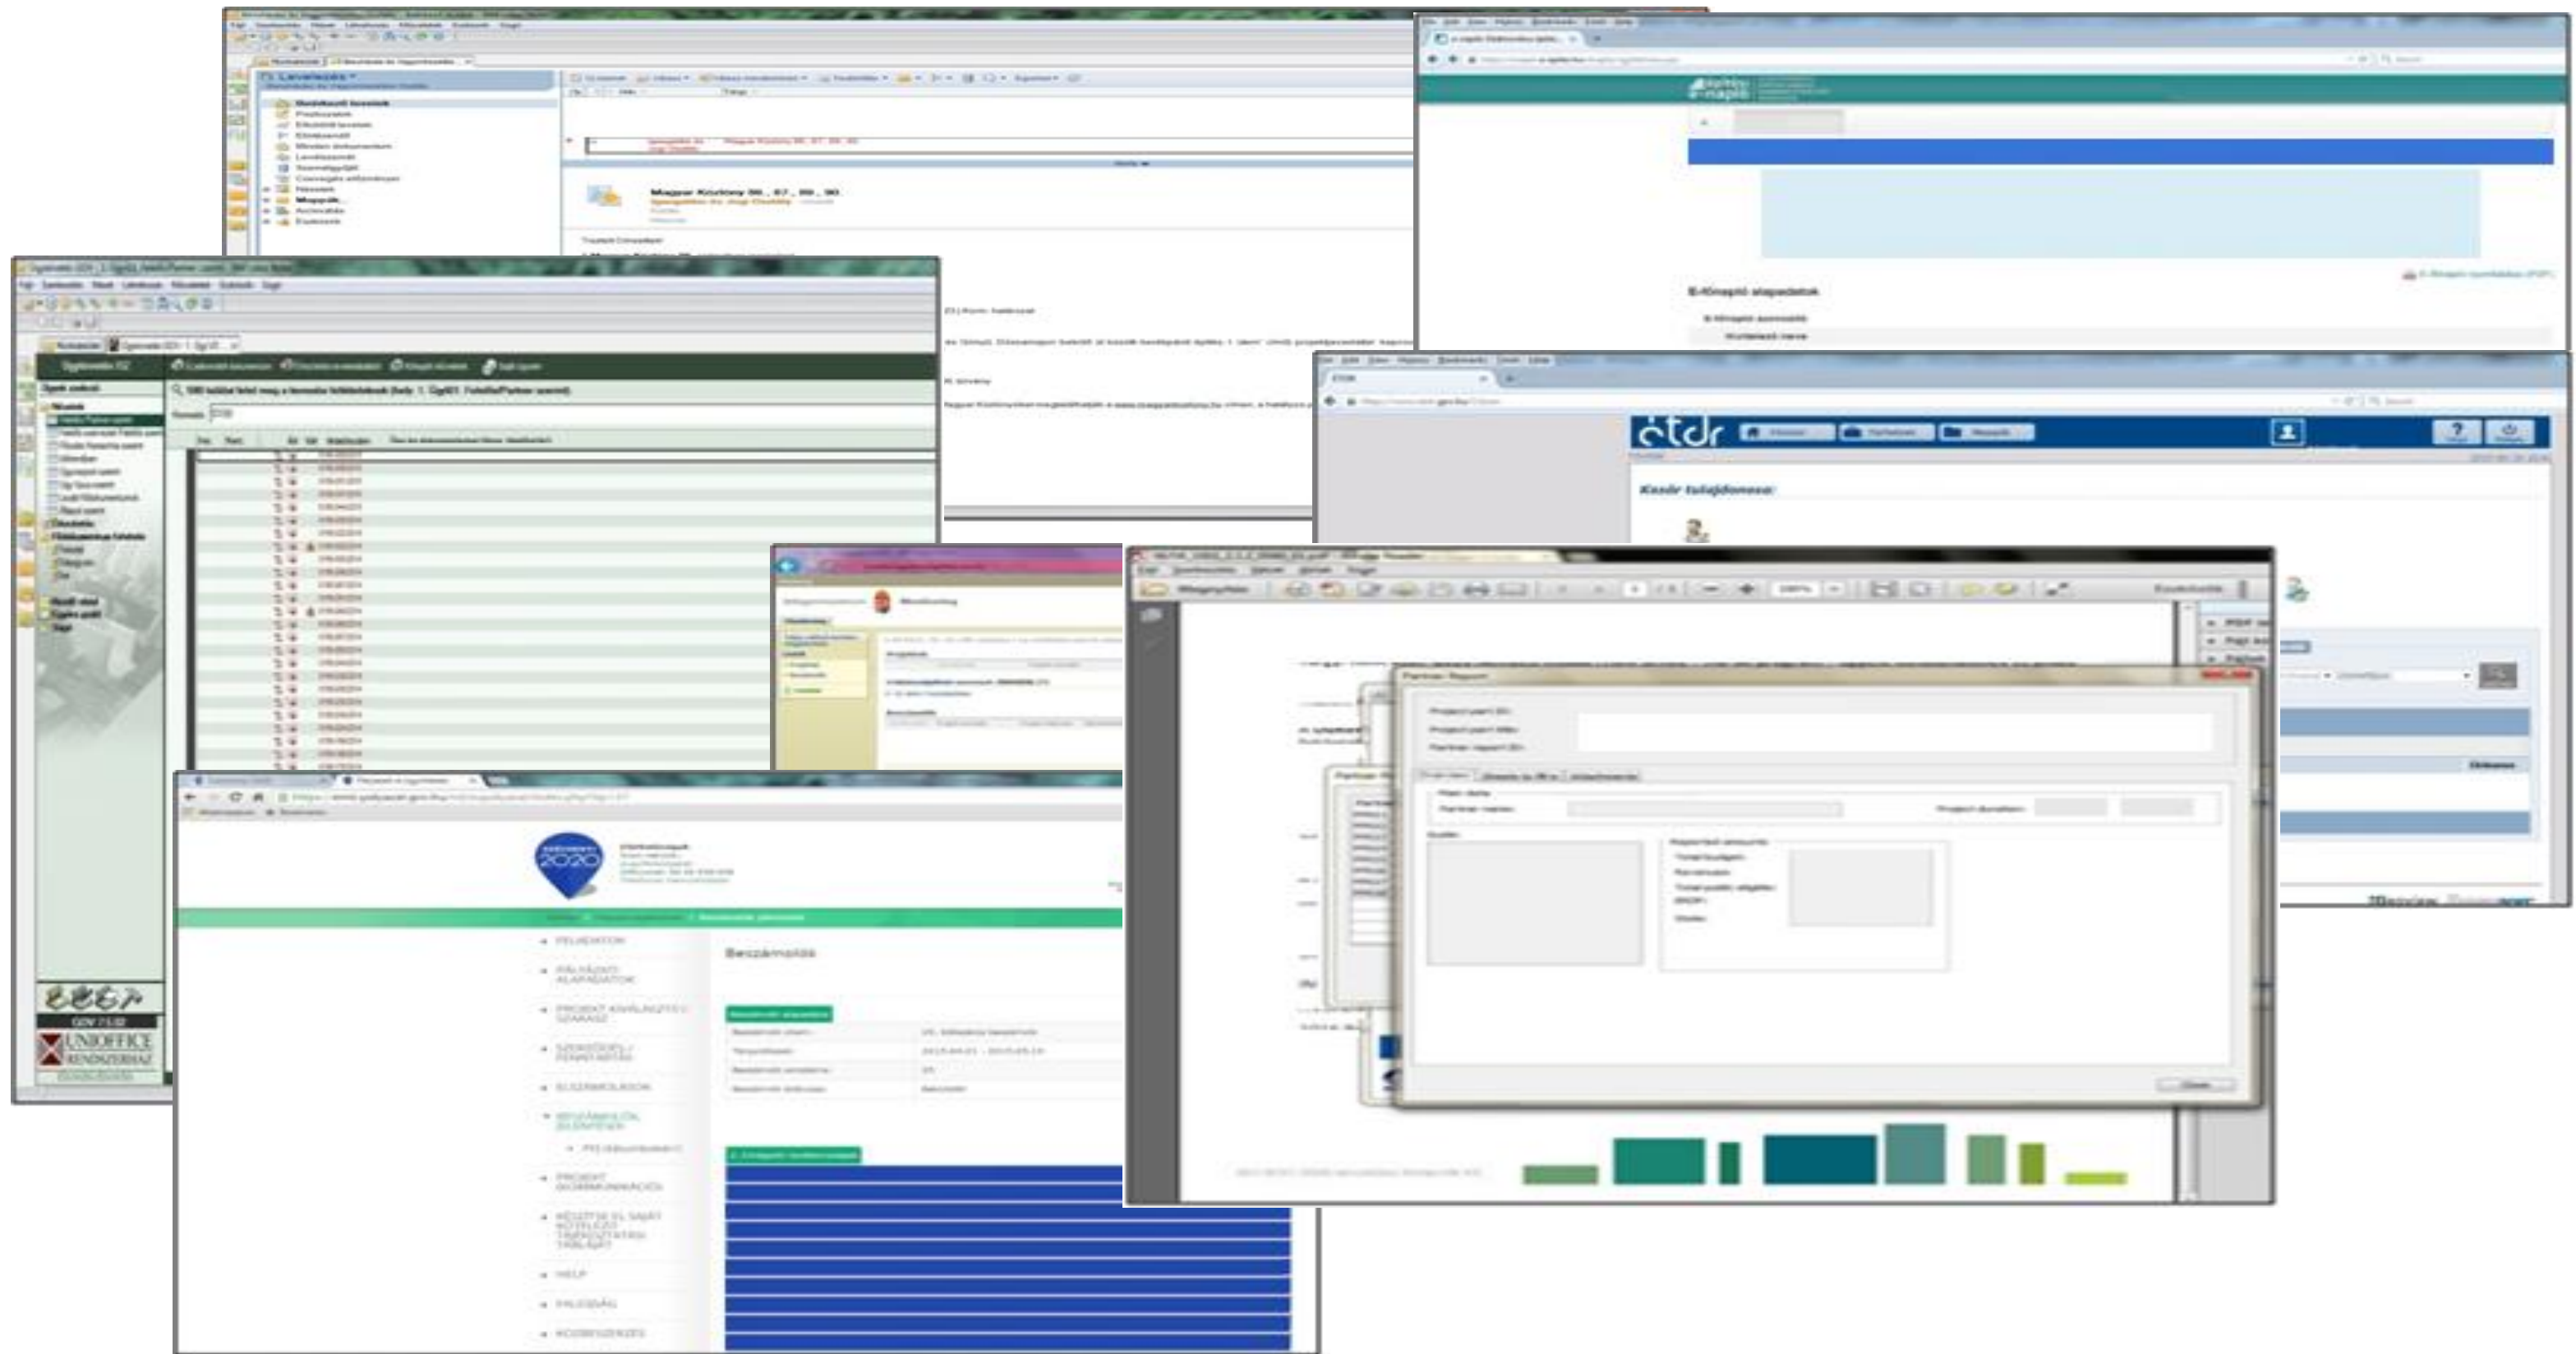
Levelezés

Magyar Közlöny 86., 87., 88., 90.

E-főnapló alapadatok

E-főnapló azonosító

Kezdőoldal

Partner Report

Project part ID:

Project part title:

Partner report ID:

Partner name:

Project duration:

Budget:

Reported amounts:

Close

Beszámolók

FELADATOK

PÁLYÁZATI ALAPADATOK

PROJEKT KIVÁLASZTÁS

SZERZŐDÉS

ELSZÁMOLÁSOK

BESZÁMOLÓK

HELP

KILÉPÉS

2020

UNIOFFICE RENDSZERHÁZ